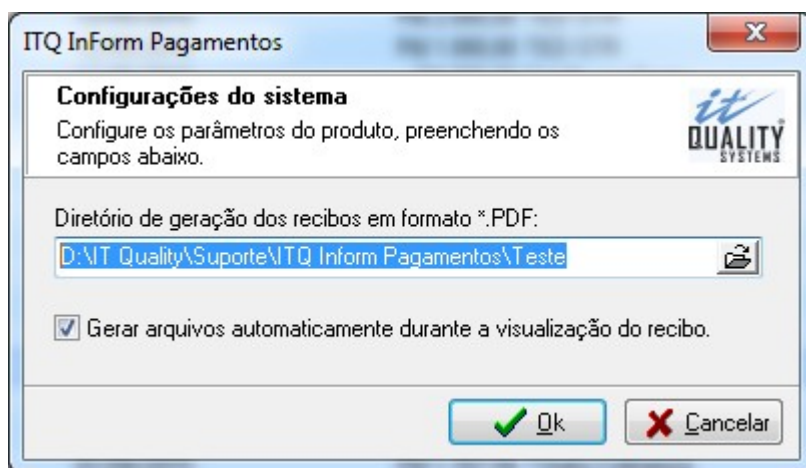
ITQ InForm Pagamentos

Configurações do sistema
Configure os parâmetros do produto, preenchendo os campos abaixo.

it QUALITY SYSTEMS

Diretório de geração dos recibos em formato *.PDF:
D:\IT Quality\Suporte\ITQ Inform Pagamentos\Teste

Gerar arquivos automaticamente durante a visualização do recibo.

Ok
Cancelar